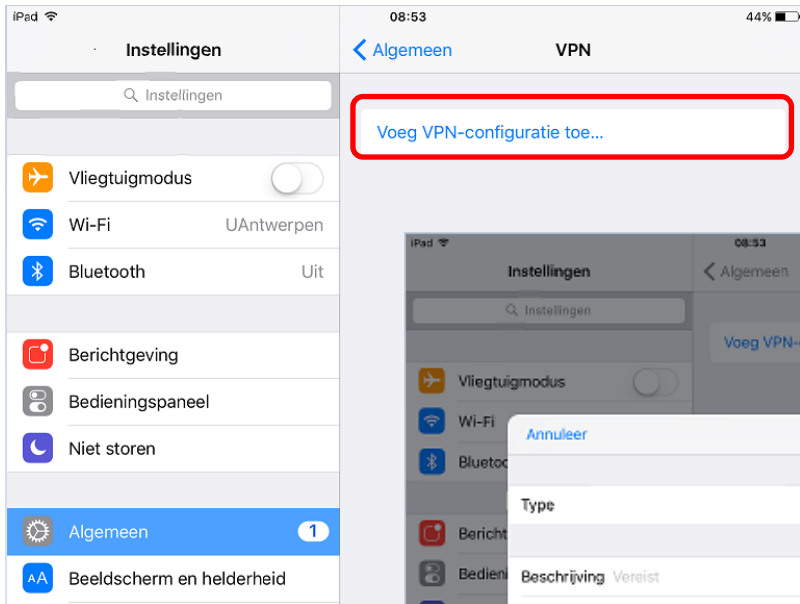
iPad
08:53
44%
Instellingen
Instellingen
Vliegtuigmodus
Wi-Fi UAntwerpen
Bluetooth Uit
Berichtgeving
Bedieningspaneel
Niet storen
Algemeen 1
Beeldscherm en helderheid
Algemeen
VPN
Voeg VPN-configuratie toe...
iPad
08:53
Instellingen
Algemeen
Instellingen
Voeg VPN-
Vliegtuigmodus
Wi-Fi
Blueto
Bericht
Bedieni
Annuleer
Type
Beschrijving Vereist